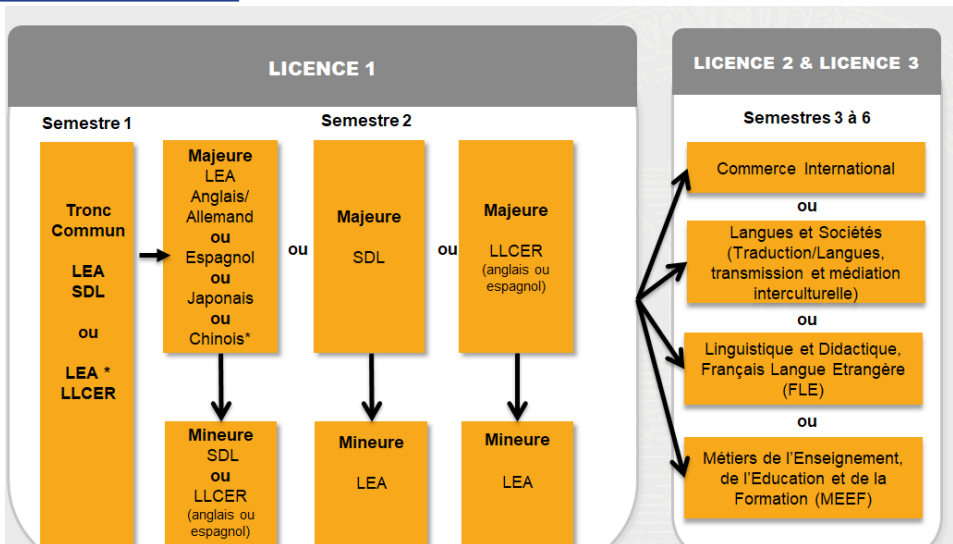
LICENCE 1

Semestre 1

Tronc Commun

LEA
SDL

ou

LEA *
LLCER

Semestre 2

Majeure
LEA
Anglais/
Allemand
ou
Espagnol
ou
Japonais
ou
Chinois*

ou

Majeure

SDL

ou

Majeure

LLCER
(anglais ou espagnol)

Mineure
SDL
ou
LLCER
(anglais ou espagnol)

Mineure

LEA

Mineure

LEA

LICENCE 2 & LICENCE 3

Semestres 3 à 6

Commerce International

ou

Langues et Sociétés (Traduction/Langues, transmission et médiation interculturelle)

ou

Linguistique et Didactique, Français Langue Etrangère (FLE)

ou

Métiers de l'Enseignement, de l'Education et de la Formation (MEEF)